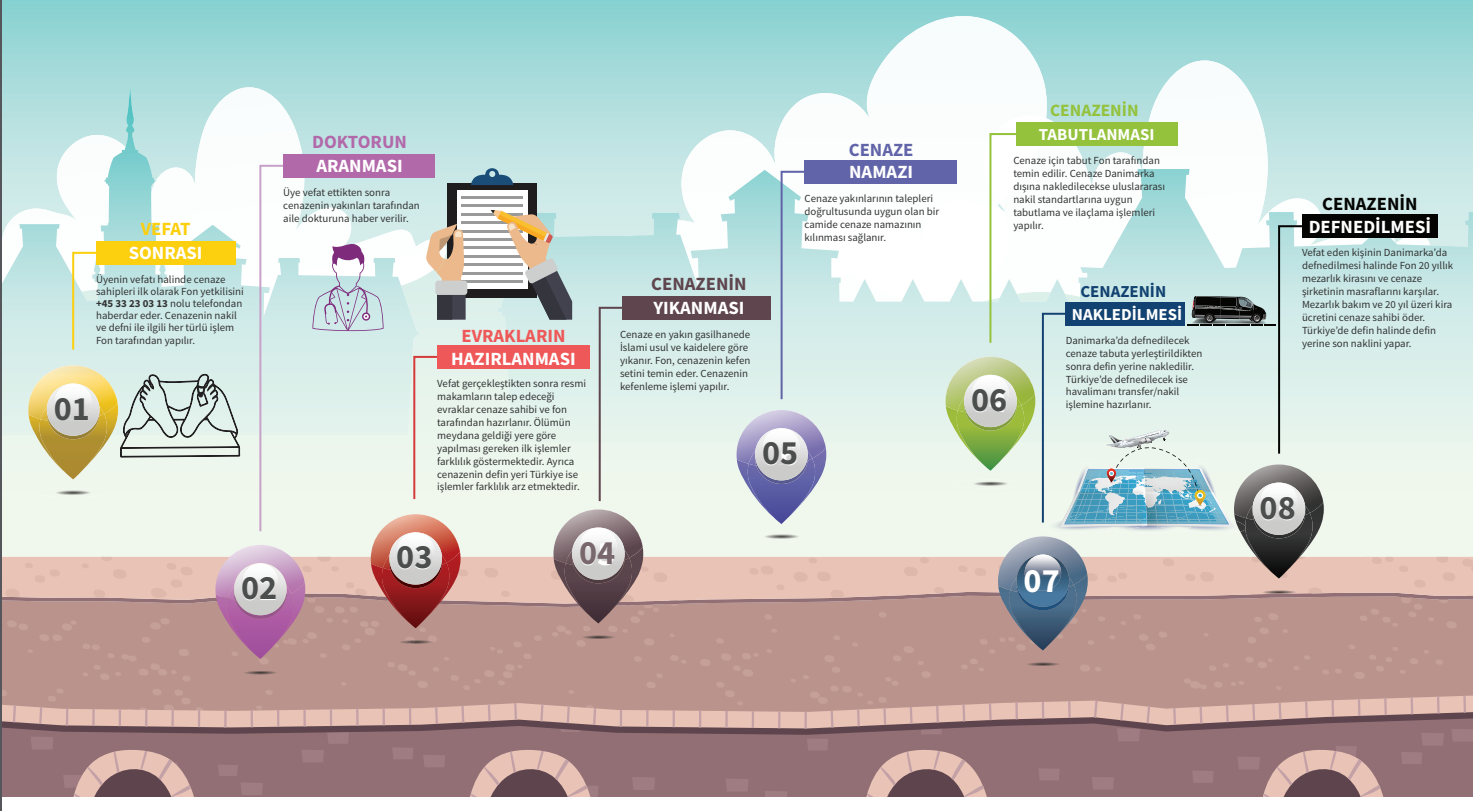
VEFAT
SONRASI

Üyenin vefatı halinde cenaze sahipleri ilk olarak Fon yetkilisini +45 33 23 03 13 nolu telefondan haberdar eder. Cenazenin nakil ve defni ile ilgili her türlü işlem Fon tarafından yapılır.

01

DOKTORUN
ARANMASI

Üye vefat ettikten sonra cenazenin yakınları tarafından aile dokturuna haber verilir.

02

EVRAKLARIN
HAZIRLANMASI

Vefat gerçekleştikten sonra resmi makamların talep edeceği evraklar cenaze sahibi ve fon tarafından hazırlanır. Ölümün meydana geldiği yere göre yapılması gereken ilk işlemler farklılık göstermektedir. Ayrıca cenazenin defin yeri Türkiye ise işlemler farklılık arz etmektedir.

03

CENAZENİN
YIKANMASI

Cenaze en yakın gasilhanede İslami usul ve kaidelere göre yıkanır. Fon, cenazenin kefen setini temin eder. Cenazenin kefenleme işlemi yapılır.

04

CENAZE
NAMAZI

Cenaze yakınlarının talepleri doğrultusunda uygun olan bir camide cenaze namazının kılınması sağlanır.

05

CENAZENİN
TABUTLANMASI

Cenaze için tabut Fon tarafından temin edilir. Cenaze Danimarka dışına nakledilecekse uluslararası nakil standartlarına uygun tabutlama ve ilaçlama işlemleri yapılır.

06

CENAZENİN
NAKLEDİLMESİ

Danimarka'da defnedilecek cenaze tabuta yerleştirildikten sonra defin yerine nakledilir. Türkiye'de defnedilecek ise havalimanı transfer/nakil işlemine hazırlanır.

07

CENAZENİN
DEFNEDİLMESİ

Vefat eden kişinin Danimarka'da defnedilmesi halinde Fon 20 yıllık mezarlık kirasını ve cenaze şirketinin masraflarını karşılar. Mezarlık bakım ve 20 yıl üzeri kira ücretini cenaze sahibi öder. Türkiye'de defin halinde defin yerine son naklini yapar.

08